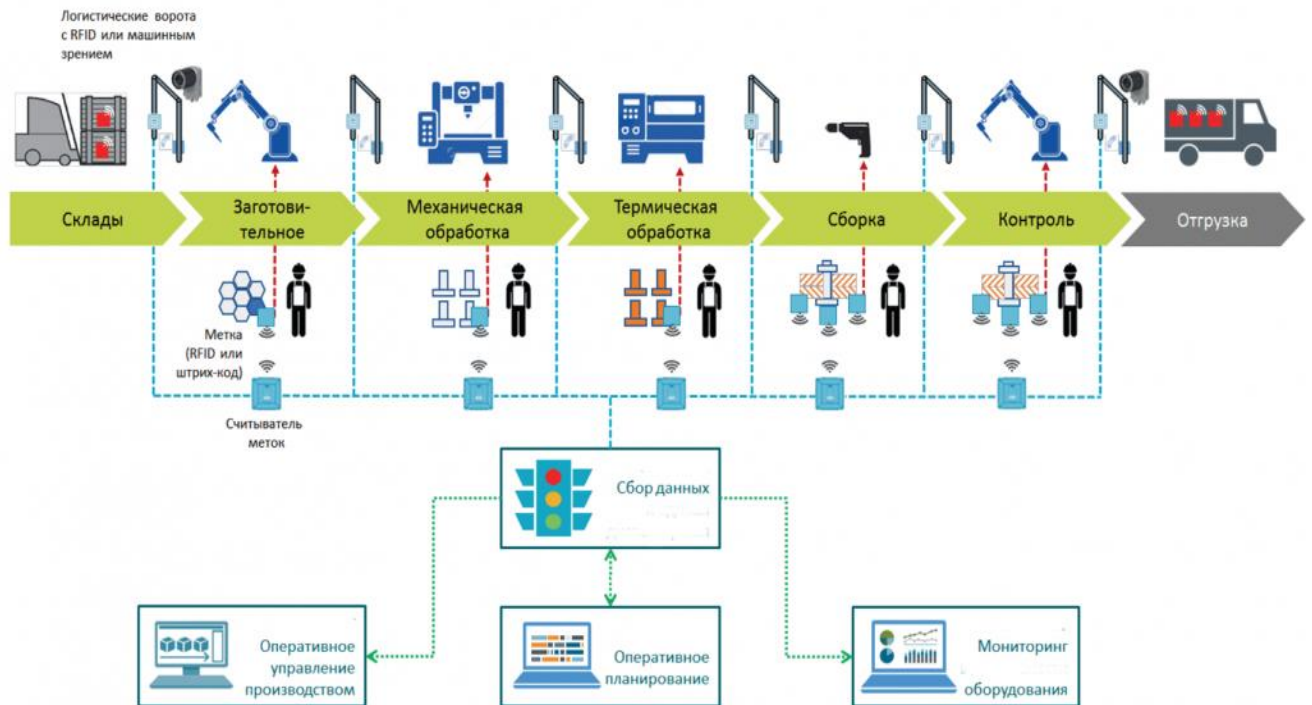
Логистические ворота с RFID или машинным зрением

Склады

Заготовительное

Механическая обработка

Термическая обработка

Сборка

Контроль

Отгрузка

Метка (RFID или штрих-код)

Считыватель меток

Сбор данных

Оперативное управление производством

Оперативное планирование

Мониторинг оборудования